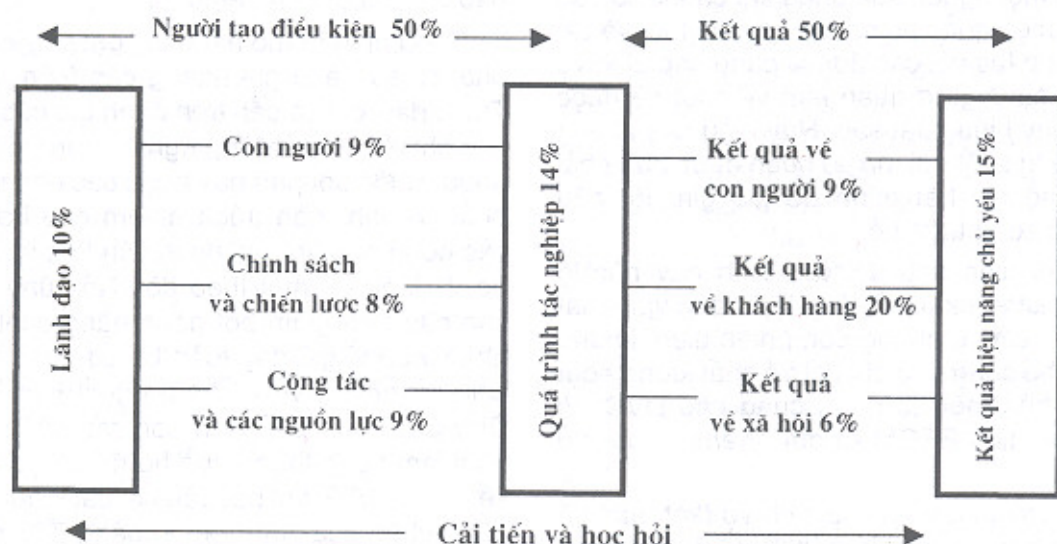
Người tạo điều kiện 50%

Kết quả 50%

Lãnh đạo 10%

Con người 9%

Chính sách và chiến lược 8%

Cộng tác và các nguồn lực 9%

Quá trình tác nghiệp 14%

Kết quả về con người 9%

Kết quả về khách hàng 20%

Kết quả về xã hội 6%

Kết quả hiệu năng chủ yếu 15%

Cải tiến và học hỏi